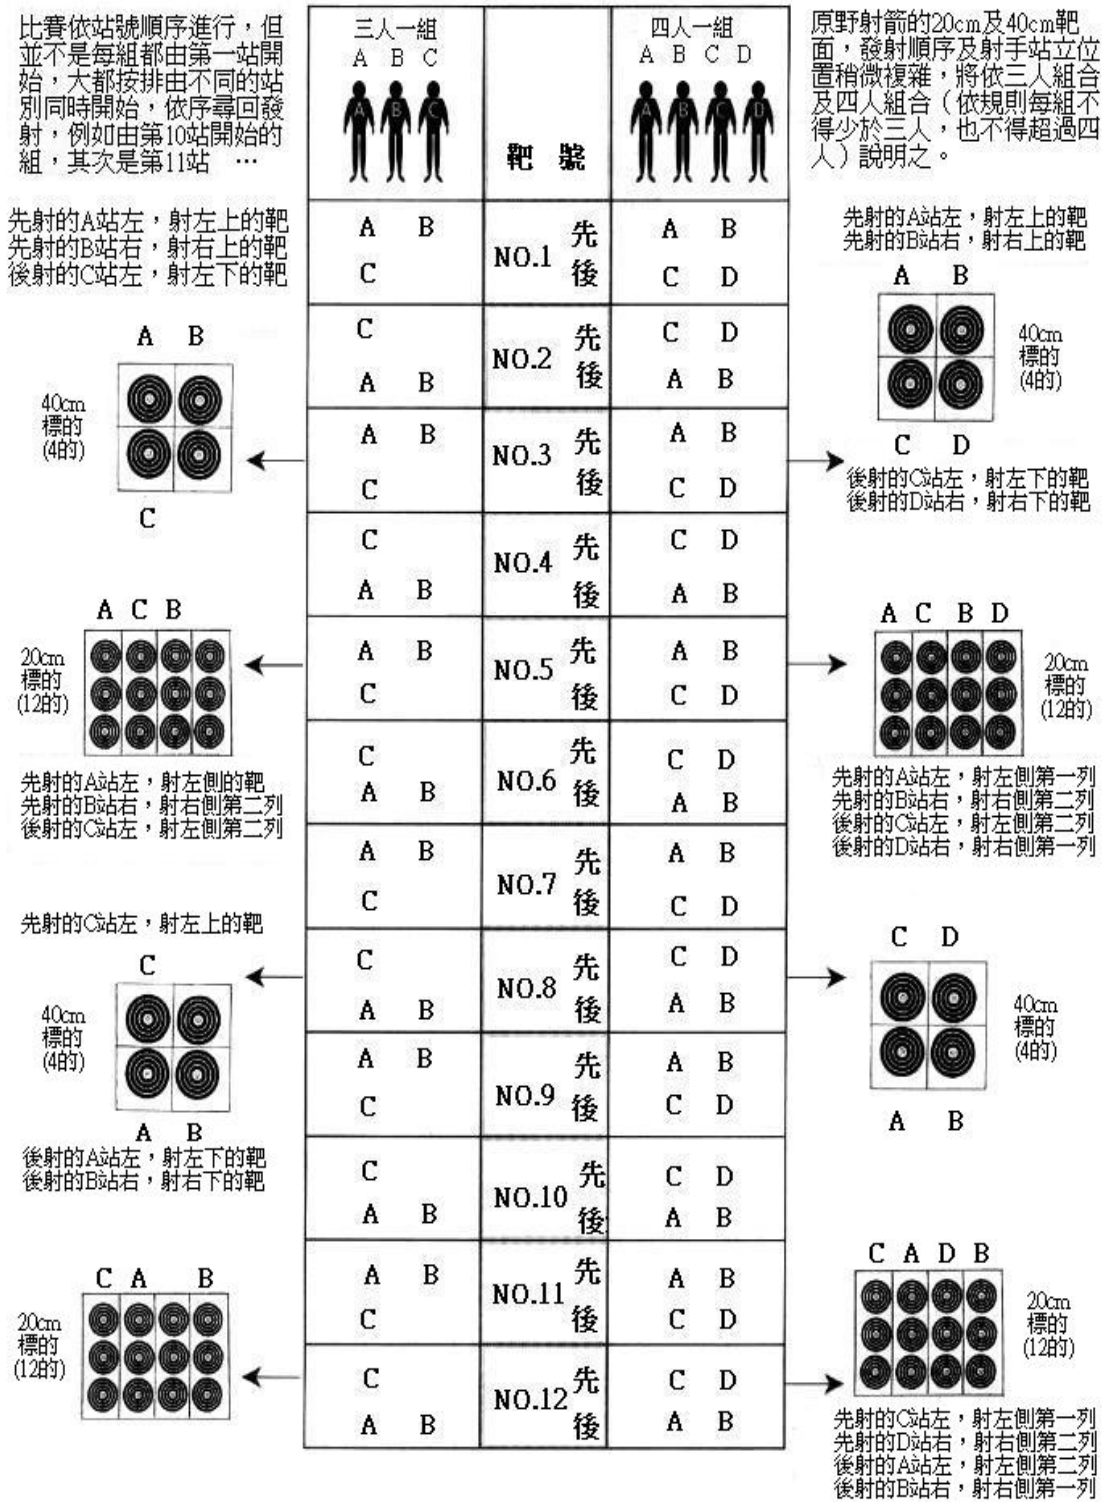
比賽依站號順序進行，但並不是每組都由第一站開始，大都按排由不同的站別同時開始，依序尋回發射，例如由第10站開始的組，其次是第11站 …

原野射箭的20cm及40cm靶面，發射順序及射手站立位置稍微複雜，將依三人組合及四人組合（依規則每組不得少於三人，也不得超過四人）說明之。

| 三人一組 A B C | 靶號 | | 四人一組 A B C D |
|---|---|---|---|
| A B / C | NO.1 | 先 後 | A B / C D |
| C / A B | NO.2 | 先 後 | C D / A B |
| A B / C | NO.3 | 先 後 | A B / C D |
| C / A B | NO.4 | 先 後 | C D / A B |
| A B / C | NO.5 | 先 後 | A B / C D |
| C / A B | NO.6 | 先 後 | C D / A B |
| A B / C | NO.7 | 先 後 | A B / C D |
| C / A B | NO.8 | 先 後 | C D / A B |
| A B / C | NO.9 | 先 後 | A B / C D |
| C / A B | NO.10 | 先 後 | C D / A B |
| A B / C | NO.11 | 先 後 | A B / C D |
| C / A B | NO.12 | 先 後 | C D / A B |

先射的A站左，射左上的靶
先射的B站右，射右上的靶
後射的C站左，射左下的靶

A B
40cm 標的 (4的)
C

A C B
20cm 標的 (12的)
先射的A站左，射左側的靶
先射的B站右，射右側第二列
後射的C站左，射左側第二列

先射的C站左，射左上的靶
C
40cm 標的 (4的)
A B
後射的A站左，射左下的靶
後射的B站右，射右下的靶

C A B
20cm 標的 (12的)

先射的A站左，射左上的靶
先射的B站右，射右上的靶
A B
40cm 標的 (4的)
C D
後射的C站左，射左下的靶
後射的D站右，射右下的靶

A C B D
20cm 標的 (12的)
先射的A站左，射左側第一列
先射的B站右，射右側第二列
後射的C站左，射左側第二列
後射的D站右，射右側第一列

C D
40cm 標的 (4的)
A B

C A D B
20cm 標的 (12的)
先射的C站左，射左側第一列
先射的D站右，射右側第二列
後射的A站左，射左側第二列
後射的B站右，射右側第一列